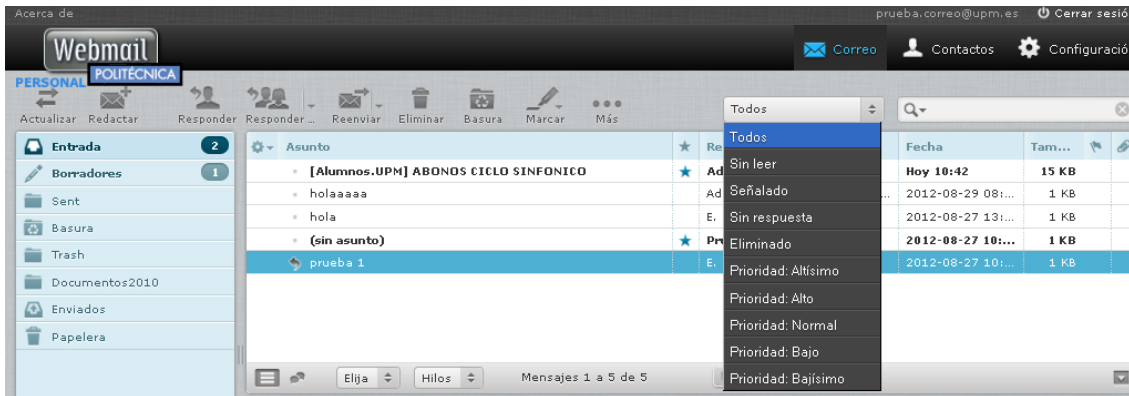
Acerca de

prueba.correo@upm.es Cerrar sesió

Webmail POLITÉCNICA PERSONAL

Correo Contactos Configuració

Actualizar Redactar Responder Responder ... Reenviar Eliminar Basura Marcar Más

Todos

Entrada 2
Borradores 1
Sent
Basura
Trash
Documentos2010
Enviados
Papelera

| | Asunto | | Re | Fecha | Tam... |
|---|---|---|---|---|---|
| | [Alumnos.UPM] ABONOS CICLO SINFONICO | | Ad | Hoy 10:42 | 15 KB |
| | holaaaaa | | Ad | 2012-08-29 08:... | 1 KB |
| | hola | | E. | 2012-08-27 13:... | 1 KB |
| | (sin asunto) | | Pr | 2012-08-27 10:... | 1 KB |
| | prueba 1 | | E. | 2012-08-27 10:... | 1 KB |

Todos
Sin leer
Señalado
Sin respuesta
Eliminado
Prioridad: Altísimo
Prioridad: Alto
Prioridad: Normal
Prioridad: Bajo
Prioridad: Bajísimo

Elija Hilos Mensajes 1 a 5 de 5